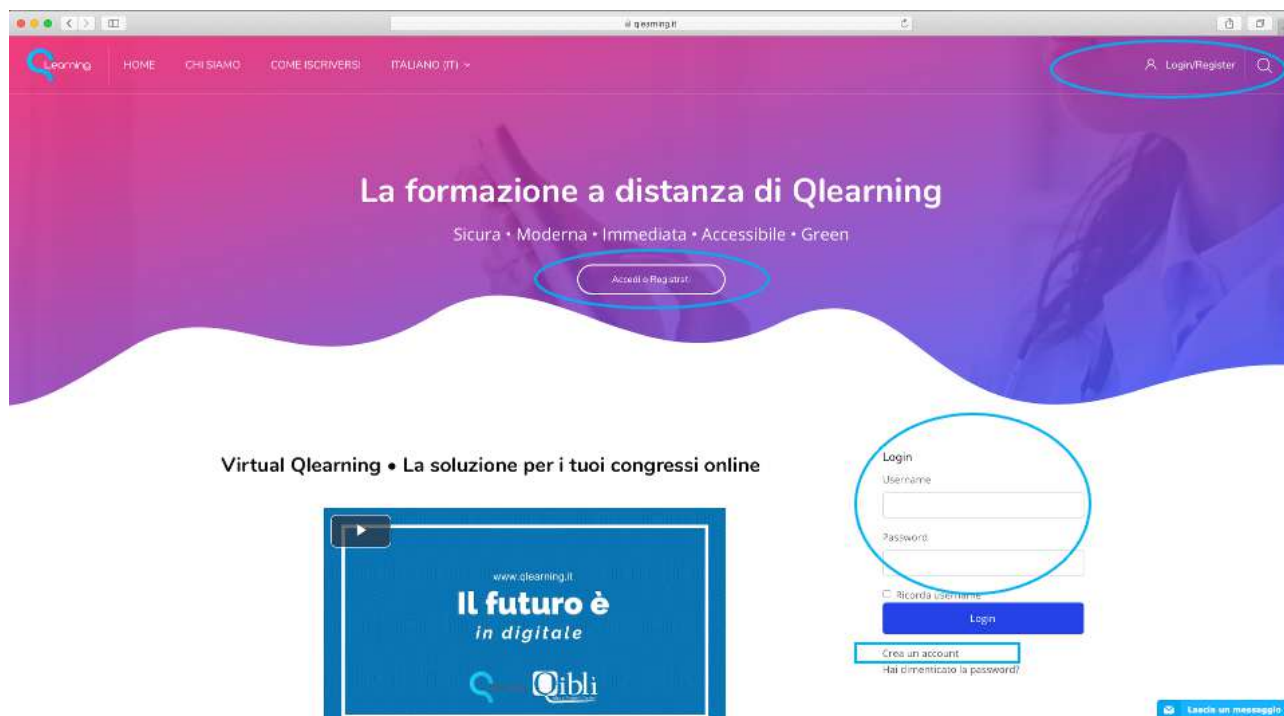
qlearning.it

Learning HOME CHI SIAMO COME ISCRIVERSI ITALIANO (IT)

Login/Register

La formazione a distanza di Qlearning

Sicura • Moderna • Immediata • Accessibile • Green

Accedi o Registrati

Virtual Qlearning • La soluzione per i tuoi congressi online

www.qlearning.it

Il futuro è

in digitale

Qibli

Login

Username

Password

Ricorda username

Login

Crea un account

Hai dimenticato la password?

Lascia un messaggio